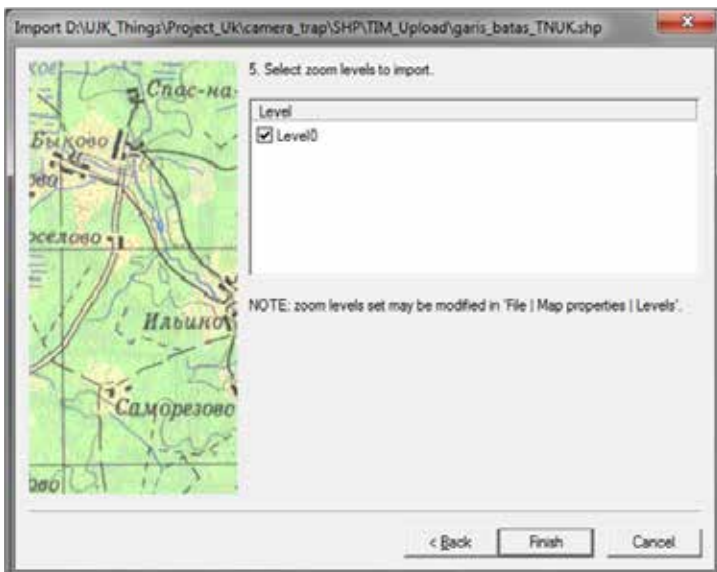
Import D:\UJK_Things\Project_Uk\camera_trap\SHP\TIM_Upload\garis_batas_TNUK.shp

Спас-на-
Быково
селово
Ильино
Саморезово
ово

5. Select zoom levels to import.

| Level |
|---|
| Level0 |

NOTE: zoom levels set may be modified in 'File | Map properties | Levels'.

< Back
Finish
Cancel